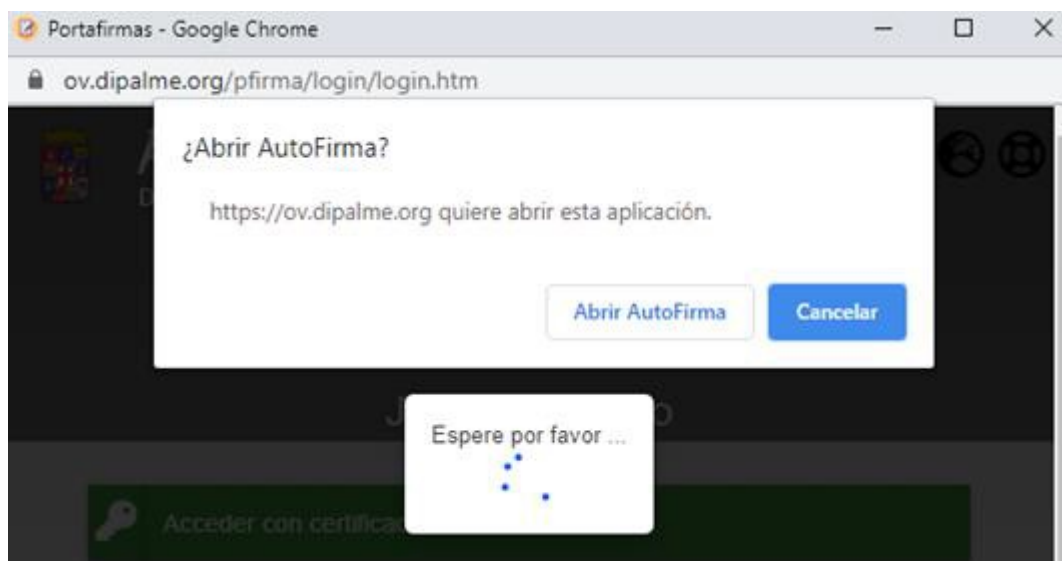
Portafirmas - Google Chrome

ov.dipalme.org/pfirma/login/login.htm

¿Abrir AutoFirma?

https://ov.dipalme.org quiere abrir esta aplicación.

Abrir AutoFirma

Cancelar

Espere por favor ...

Acceder con certifica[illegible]